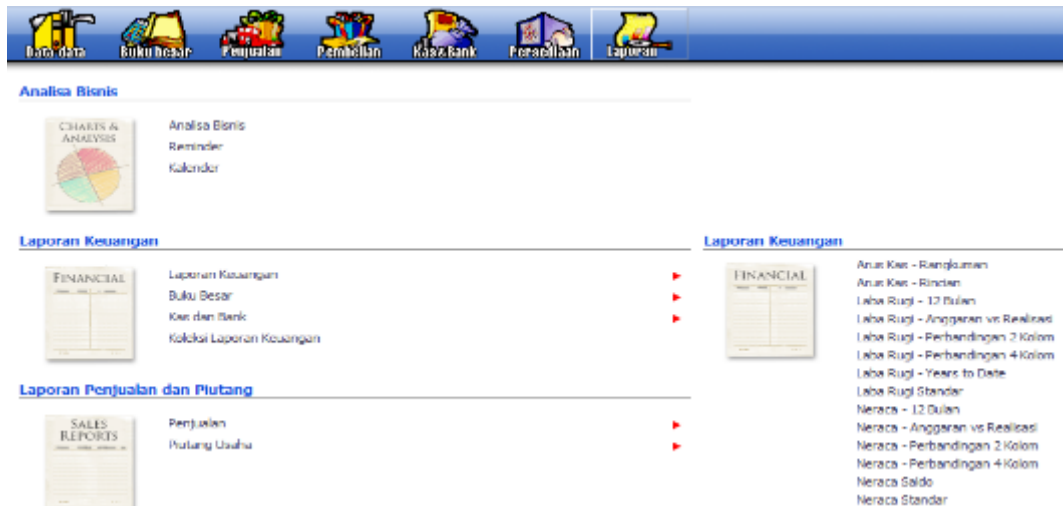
Data-data
Buku Besar
Penjualan
Pembelian
Kas & Bank
Persediaan
Laporan

Analisa Bisnis

CHARTS & ANALYSIS

Analisa Bisnis
Reminder
Kalender

Laporan Keuangan

FINANCIAL

Laporan Keuangan
Buku Besar
Kas dan Bank
Koleksi Laporan Keuangan

Laporan Penjualan dan Piutang

SALES REPORTS

Penjualan
Piutang Usaha

Laporan Keuangan

FINANCIAL

Arus Kas - Rangkuman
Arus Kas - Rincian
Laba Rugi - 12 Bulan
Laba Rugi - Anggaran vs Realisasi
Laba Rugi - Perbandingan 2 Kolom
Laba Rugi - Perbandingan 4 Kolom
Laba Rugi - Years to Date
Laba Rugi Standar
Neraca - 12 Bulan
Neraca - Anggaran vs Realisasi
Neraca - Perbandingan 2 Kolom
Neraca - Perbandingan 4 Kolom
Neraca Saldo
Neraca Standar